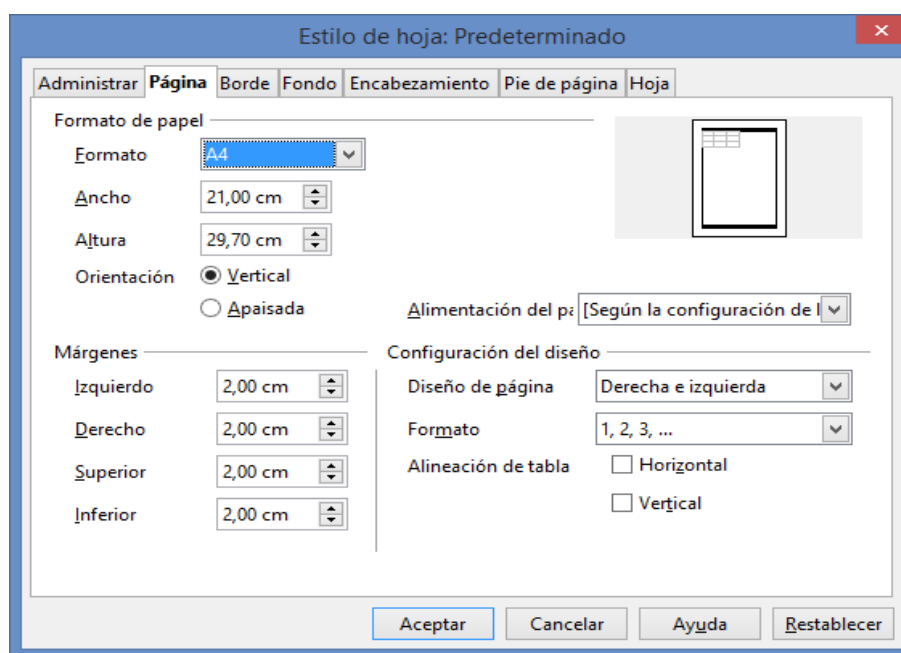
Estilo de hoja: Predeterminado

Administrar | Página | Borde | Fondo | Encabezamiento | Pie de página | Hoja

Formato de papel

Formato A4

Ancho 21,00 cm

Altura 29,70 cm

Orientación Vertical

Apaisada

Alimentación del pa [Según la configuración de l

Márgenes

Izquierdo 2,00 cm

Derecho 2,00 cm

Superior 2,00 cm

Inferior 2,00 cm

Configuración del diseño

Diseño de página Derecha e izquierda

Formato 1, 2, 3, ...

Alineación de tabla Horizontal

Vertical

Aceptar Cancelar Ayuda Restablecer